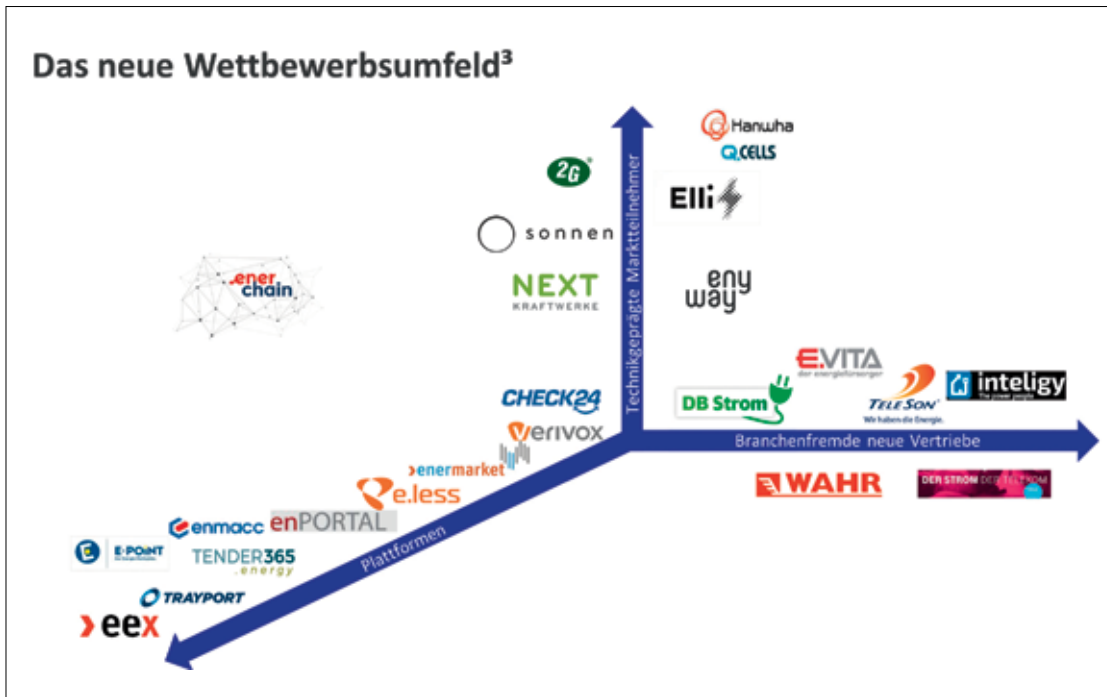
Das neue Wettbewerbsumfeld³

Technikgeprägte Marktteilnehmer

Hanwha
Q.CELLS
2G
Elli
sonnen
.ener chain
NEXT KRAFTWERKE
eny way

E.VITA
der energieversorger
TELESON
Wir haben die Energie.
inteligy
The power people
DB Strom

Branchenfremde neue Vertriebe

CHECK24
verivox
enermarket
e.less
enmacc
enPORTAL
E-POINT
TENDER365 .energy
TRAYPORT
eex

Plattformen

WAHR
DER STROM DER TELEKOM